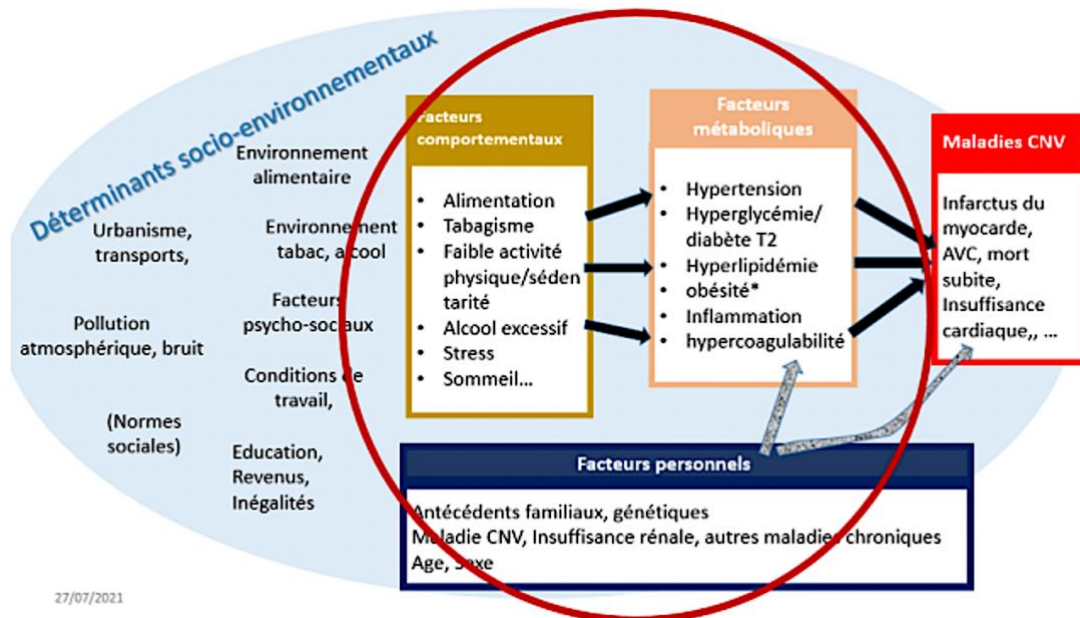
Déterminants socio-environnementaux

Urbanisme, transports,

Pollution atmosphérique, bruit

(Normes sociales)

Environnement alimentaire

Environnement tabac, alcool

Facteurs psycho-sociaux

Conditions de travail,

Education, Revenus, Inégalités

Facteurs comportementaux

- Alimentation
- Tabagisme
- Faible activité physique/sédentarité
- Alcool excessif
- Stress
- Sommeil…

Facteurs métaboliques

- Hypertension
- Hyperglycémie/ diabète T2
- Hyperlipidémie
- obésité*
- Inflammation
- hypercoagulabilité

Maladies CNV

Infarctus du myocarde, AVC, mort subite, Insuffisance cardiaque,, …

Facteurs personnels

Antécédents familiaux, génétiques
Maladie CNV, Insuffisance rénale, autres maladies chroniques
Age, Sexe

27/07/2021